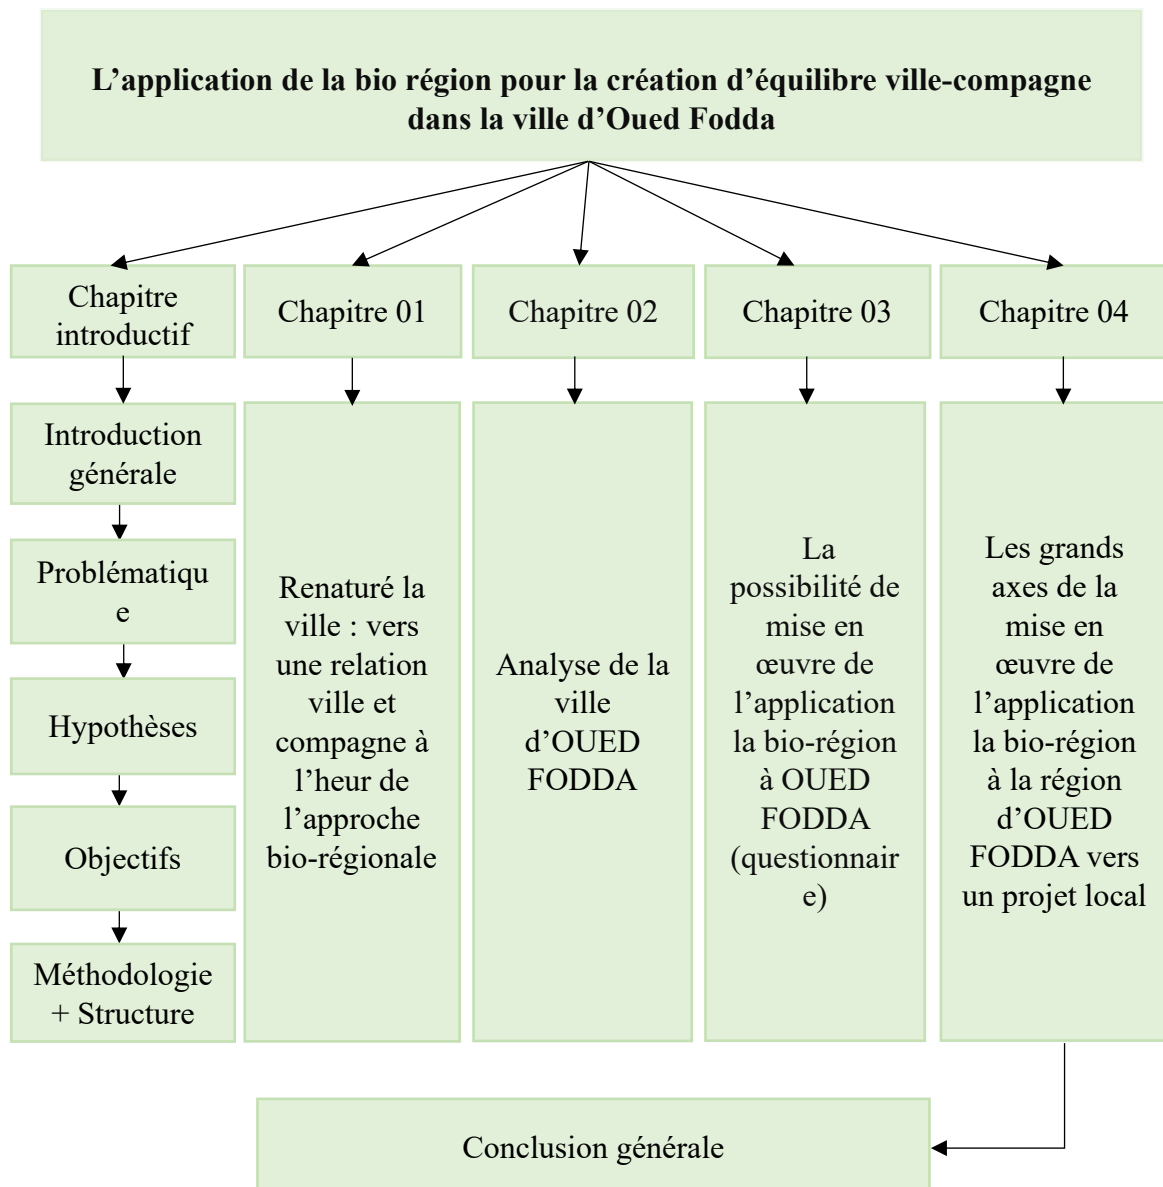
L'application de la bio région pour la création d'équilibre ville-compagne dans la ville d'Oued Fodda

Chapitre introductif

Chapitre 01

Chapitre 02

Chapitre 03

Chapitre 04

Introduction générale

Problématique

Hypothèses

Objectifs

Méthodologie + Structure

Renaturé la ville : vers une relation ville et compagne à l'heur de l'approche bio-régionale

Analyse de la ville d'OUED FODDA

La possibilité de mise en œuvre de l'application la bio-région à OUED FODDA (questionnaire)

Les grands axes de la mise en œuvre de l'application la bio-région à la région d'OUED FODDA vers un projet local

Conclusion générale